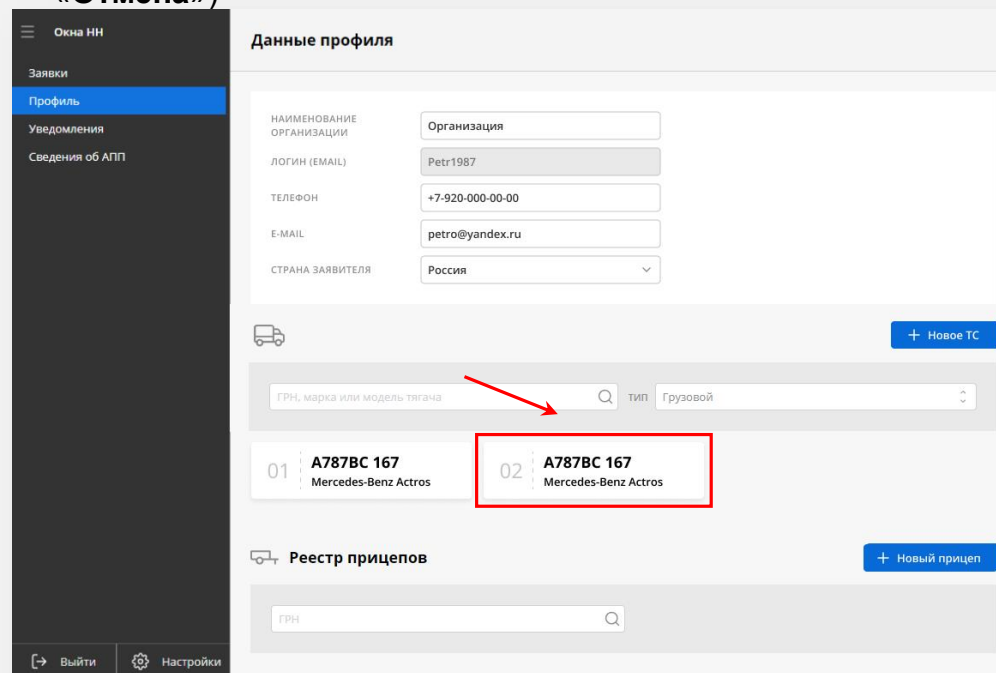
«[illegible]»)

Окна НН

Заявки
Профиль
Уведомления
Сведения об АПП

Выйти
Настройки

Данные профиля

НАИМЕНОВАНИЕ ОРГАНИЗАЦИИ
Организация
ЛОГИН (EMAIL)
Petr1987
ТЕЛЕФОН
+7-920-000-00-00
E-MAIL
petro@yandex.ru
СТРАНА ЗАЯВИТЕЛЯ
Россия

+ Новое ТС

ГРН, марка или модель тягача
тип Грузовой

01 А787ВС 167 Mercedes-Benz Actros
02 А787ВС 167 Mercedes-Benz Actros

Реестр прицепов
+ Новый прицеп

ГРН